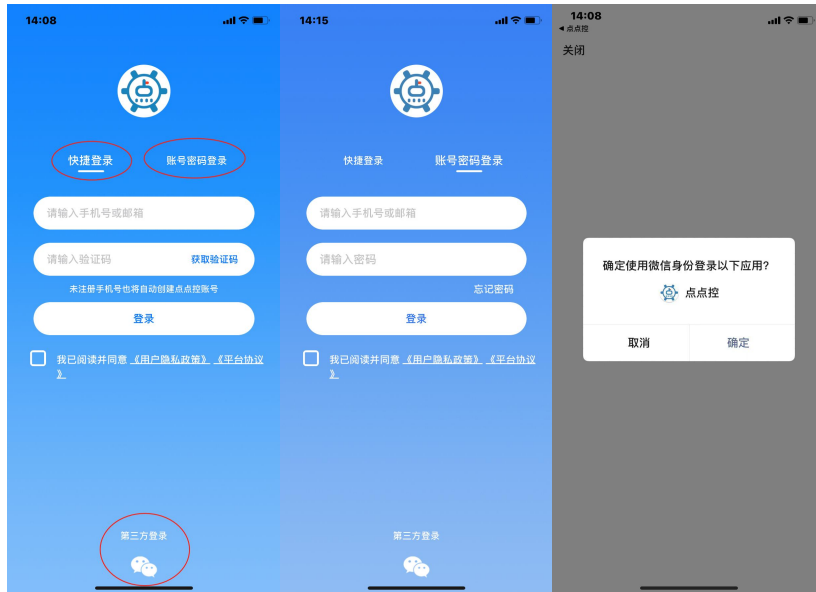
14:08

快捷登录　账号密码登录

请输入手机号或邮箱

请输入验证码　获取验证码

未注册手机号也将自动创建点点控账号

登录

我已阅读并同意《用户隐私政策》《平台协议》

第三方登录

14:15

快捷登录　账号密码登录

请输入手机号或邮箱

请输入密码

忘记密码

登录

我已阅读并同意《用户隐私政策》《平台协议》

第三方登录

14:08
◂ 点点控

关闭

确定使用微信身份登录以下应用?

点点控

取消　确定